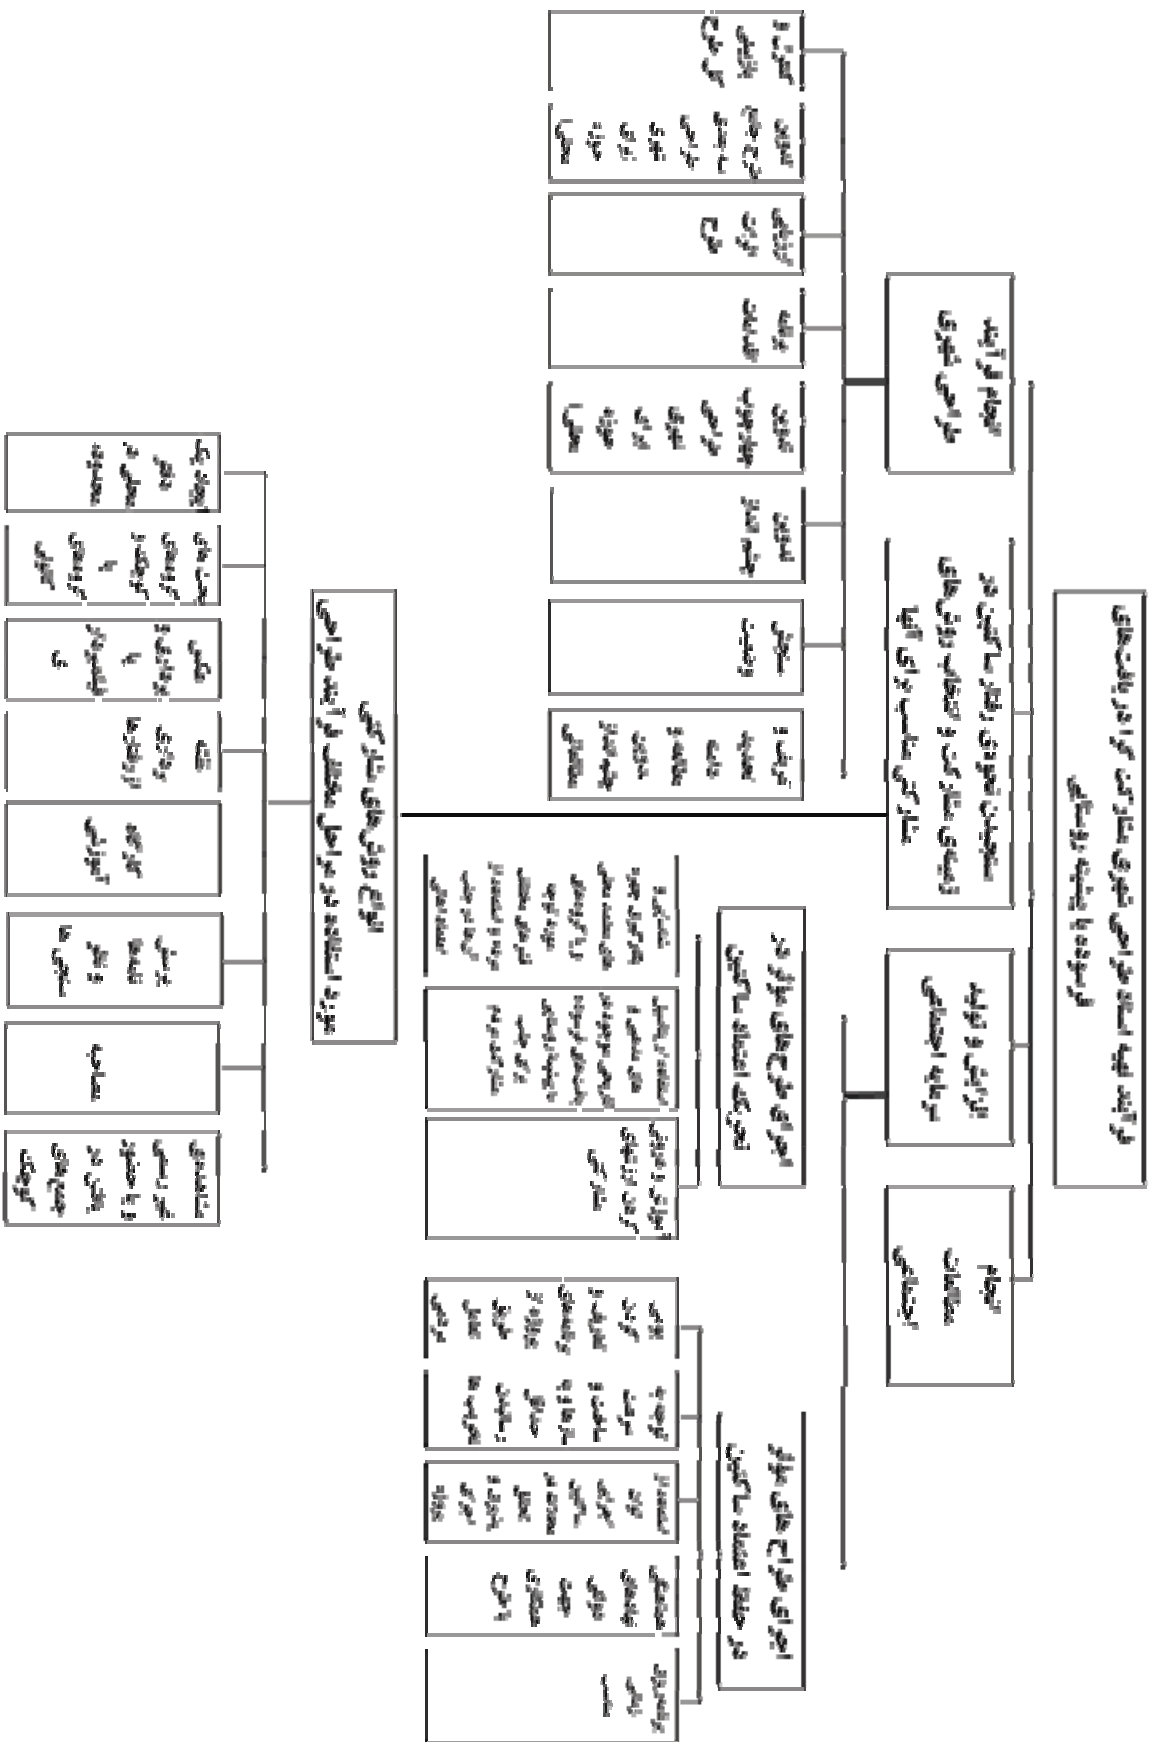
فرآیند تهیه استاندارد طراحی شهری مشارکت گرا در بافت های فرسوده با رویکرد توسعه پایدار

انواع و فرآیند طراحی شهری

سطوح و محدوده های مشارکت و انتخاب روش های مشارکت مناسب برای آنها

افزایش و تولید سرمایه اجتماعی

انسجام اجتماعی

انواع روش ها و سطوح مشارکت در مراحل مختلف فرآیند طراحی

انواع طرح های مورد نیاز در محله های فرسوده

انواع طرح های مورد نیاز در محدوده های فرسوده

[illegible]